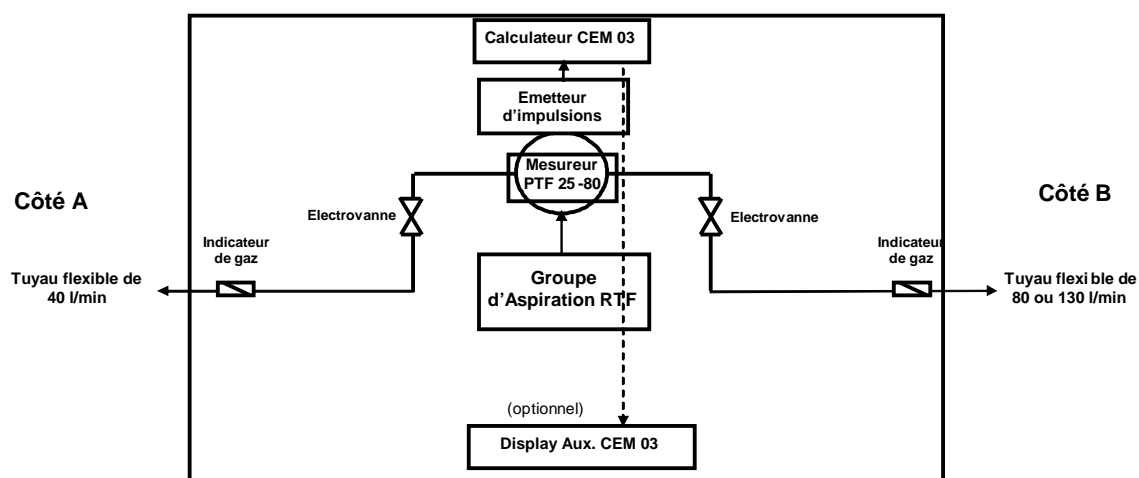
Calculateur CEM 03

Emetteur d'impulsions

Mesureur PTF 25-80

Côté A

Côté B

Electrovanne

Electrovanne

Indicateur de gaz

Indicateur de gaz

Tuyau flexible de 40 l/min

Groupe d'Aspiration RTF

Tuyau flexible de 80 ou 130 l/min

(optionnel)

Display Aux. CEM 03